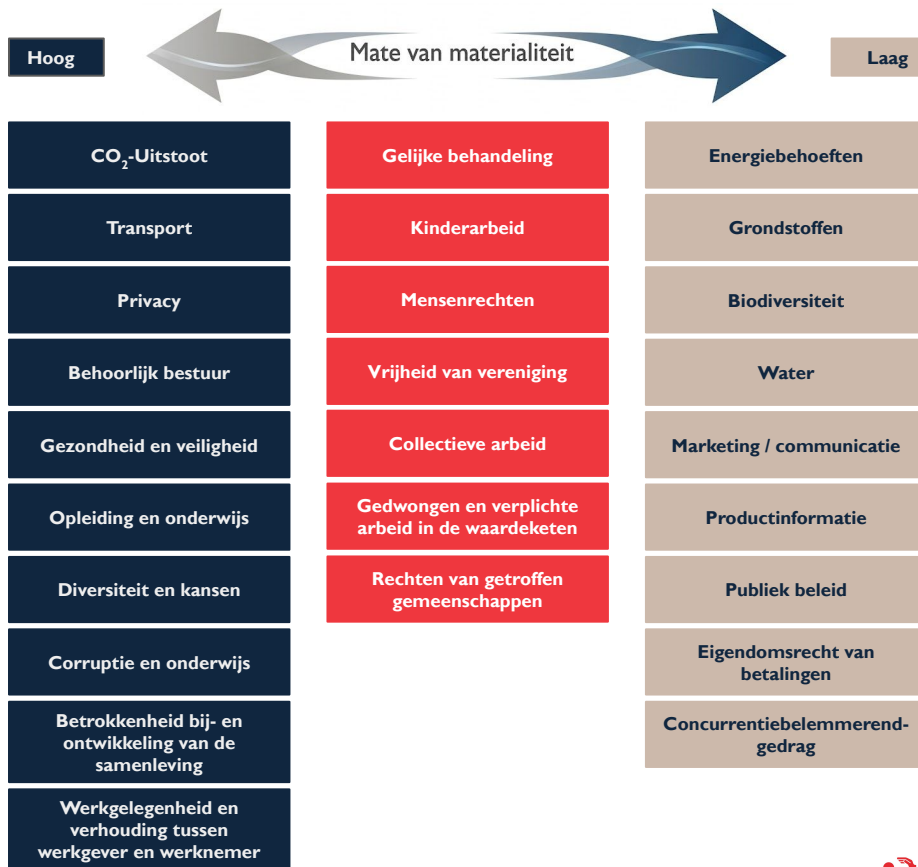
Hoog

Mate van materialiteit

Laag

$CO_2$-Uitstoot

Transport

Privacy

Behoorlijk bestuur

Gezondheid en veiligheid

Opleiding en onderwijs

Diversiteit en kansen

Corruptie en onderwijs

Betrokkenheid bij- en ontwikkeling van de samenleving

Werkgelegenheid en verhouding tussen werkgever en werknemer

Gelijke behandeling

Kinderarbeid

Mensenrechten

Vrijheid van vereniging

Collectieve arbeid

Gedwongen en verplichte arbeid in de waardeketen

Rechten van getroffen gemeenschappen

Energiebehoeften

Grondstoffen

Biodiversiteit

Water

Marketing / communicatie

Productinformatie

Publiek beleid

Eigendomsrecht van betalingen

Concurrentiebelemmerend-gedrag